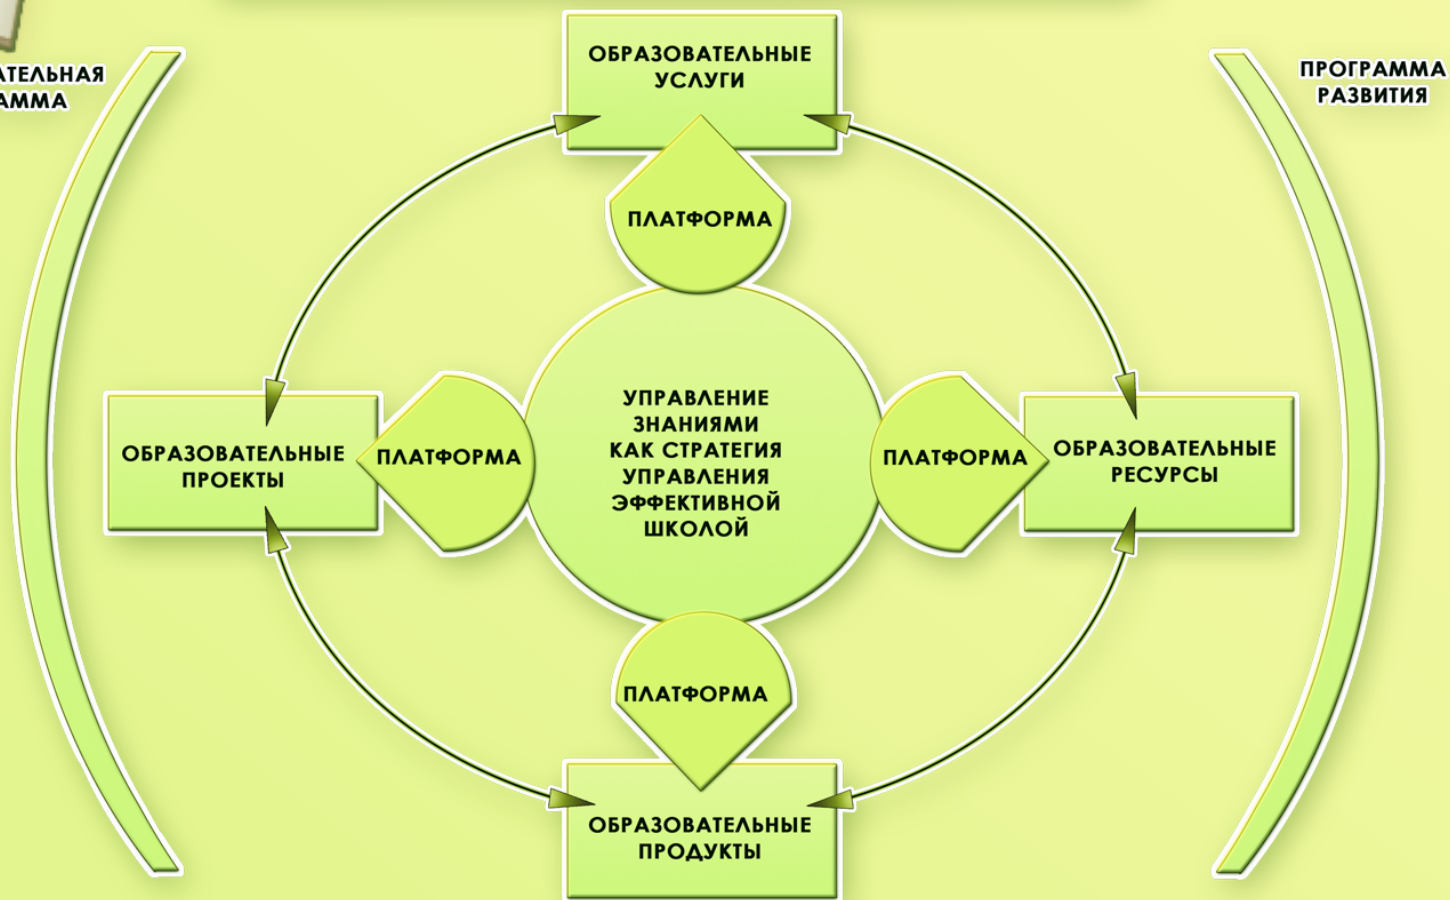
АТЕЛЬНАЯ АММА

ОБРАЗОВАТЕЛЬНЫЕ УСЛУГИ

ПРОГРАММА РАЗВИТИЯ

ПЛАТФОРМА

ОБРАЗОВАТЕЛЬНЫЕ ПРОЕКТЫ

ПЛАТФОРМА

УПРАВЛЕНИЕ ЗНАНИЯМИ КАК СТРАТЕГИЯ УПРАВЛЕНИЯ ЭФФЕКТИВНОЙ ШКОЛОЙ

ПЛАТФОРМА

ОБРАЗОВАТЕЛЬНЫЕ РЕСУРСЫ

ПЛАТФОРМА

ОБРАЗОВАТЕЛЬНЫЕ ПРОДУКТЫ